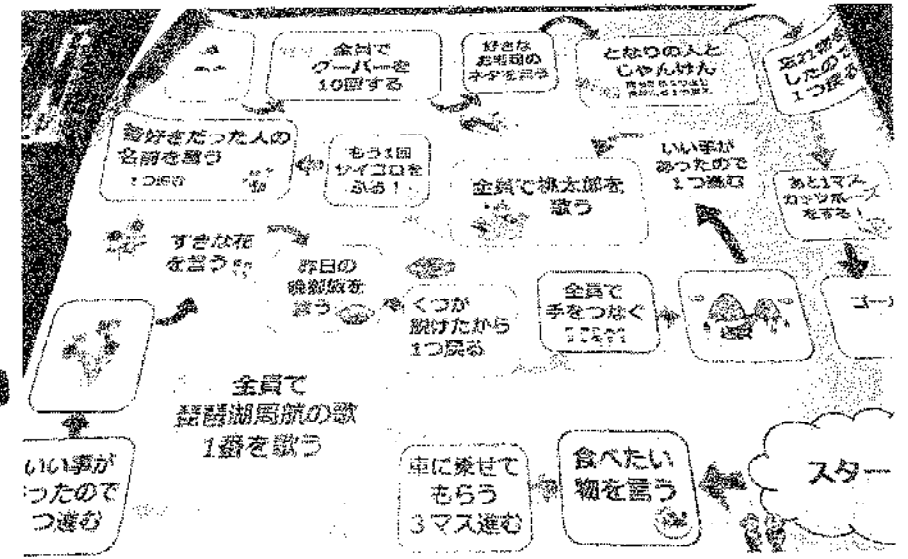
全員で
グーパーを
10回する

好きな
お笑いの
ネタを言う

となりの人と
じゃんけん
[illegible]

忘れ物
したので
1つ戻る

昔好きだった人の
名前を言う
1つ戻る

もう1回
サイコロを
ふる！

全員で桃太郎を
歌う

いい事が
あったので
1つ進む

あと1マス
ガッツポーズ
をする！

すきな花
を言う

昨日の
晩御飯を
言う

くつが
脱げたから
1つ戻る

全員で
手をつなぐ
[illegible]

ゴー

全員で
琵琶湖周航の歌
1番を歌う

いい事が
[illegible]ったので
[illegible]つ進む

車に乗せて
もらう
3マス進む

食べたい
物を言う

スター